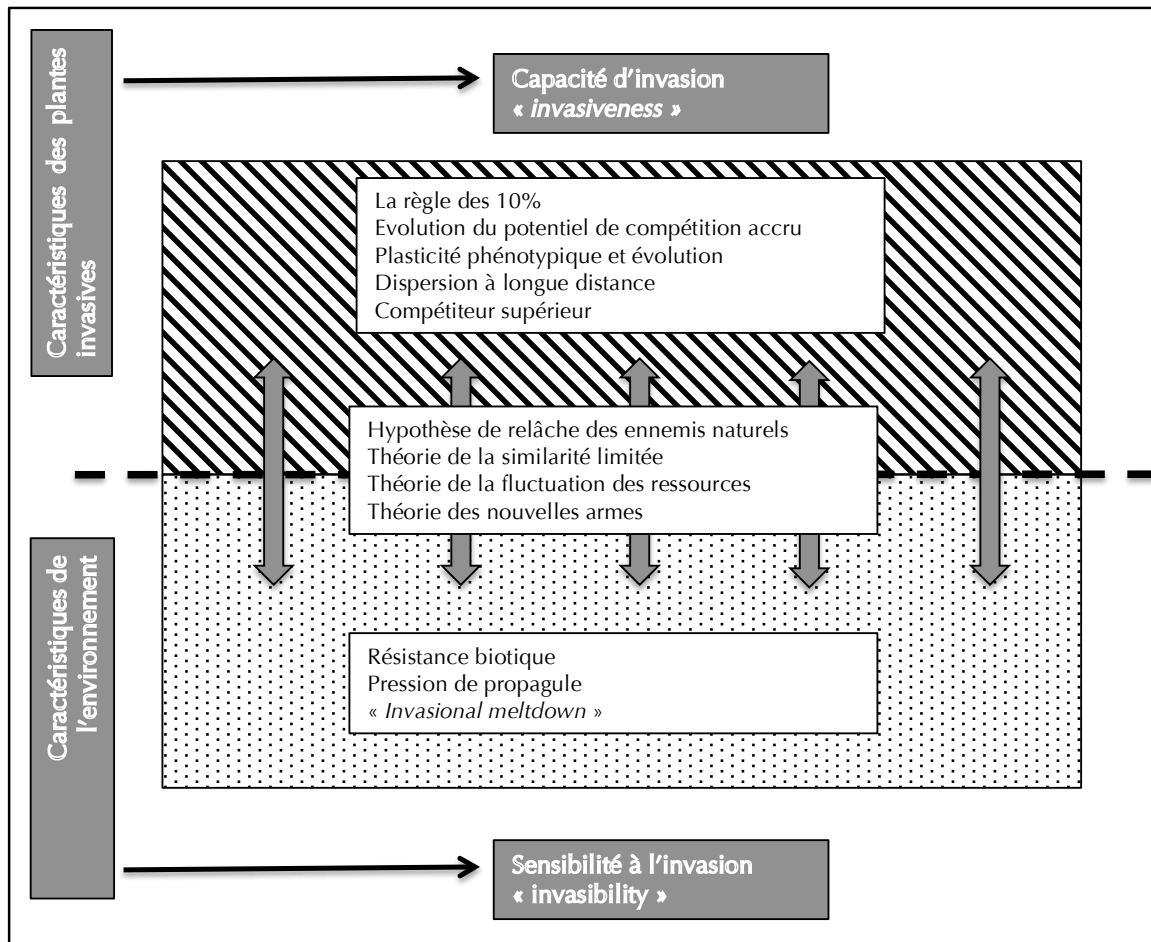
Caractéristiques des plantes invasives

Capacité d'invasion
« *invasiveness* »

La règle des 10%
Evolution du potentiel de compétition accru
Plasticité phénotypique et évolution
Dispersion à longue distance
Compétiteur supérieur

Hypothèse de relâche des ennemis naturels
Théorie de la similarité limitée
Théorie de la fluctuation des ressources
Théorie des nouvelles armes

Caractéristiques de l'environnement

Résistance biotique
Pression de propagule
« *Invasional meltdown* »

Sensibilité à l'invasion
« invasibility »